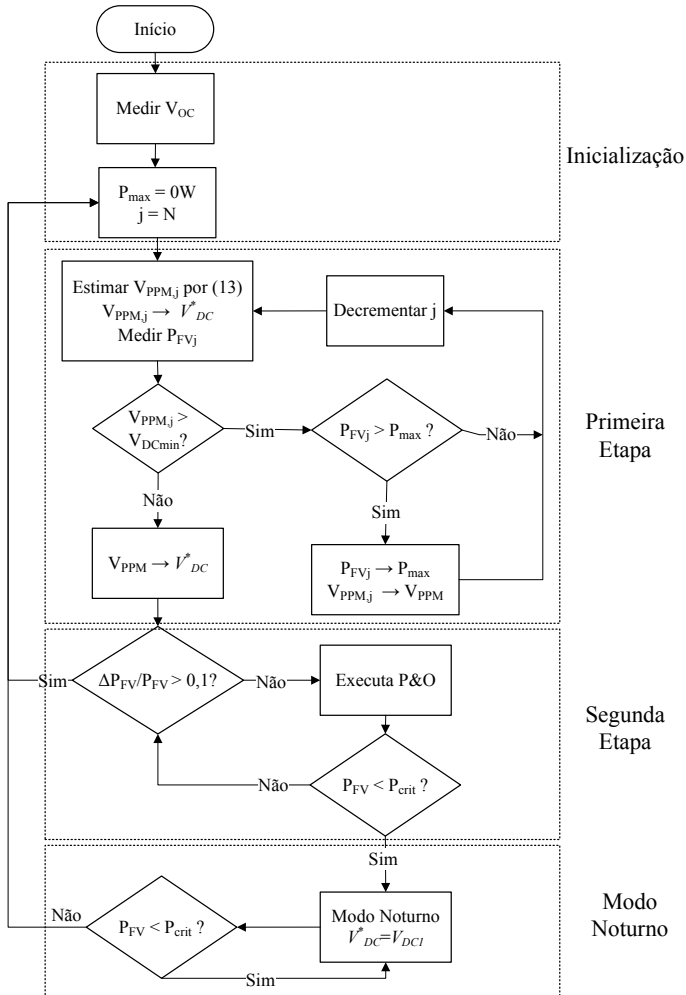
Início

Medir $V_{OC}$

Inicialização

$P_{max} = 0W$
$j = N$

Estimar $V_{PPM,j}$ por (13)
$V_{PPM,j} \rightarrow V^{*}_{DC}$
Medir $P_{FVj}$

Decrementar j

$V_{PPM,j} > V_{DCmin}$?

Sim

$P_{FVj} > P_{max}$ ?

Não

Primeira Etapa

Não

Sim

$V_{PPM} \rightarrow V^{*}_{DC}$

$P_{FVj} \rightarrow P_{max}$
$V_{PPM,j} \rightarrow V_{PPM}$

Sim

$\Delta P_{FV}/P_{FV} > 0,1$?

Não

Executa P&O

Segunda Etapa

Não

$P_{FV} < P_{crit}$ ?

Sim

Modo Noturno

Não

$P_{FV} < P_{crit}$ ?

Modo Noturno
$V^{*}_{DC}=V_{DC1}$

Sim